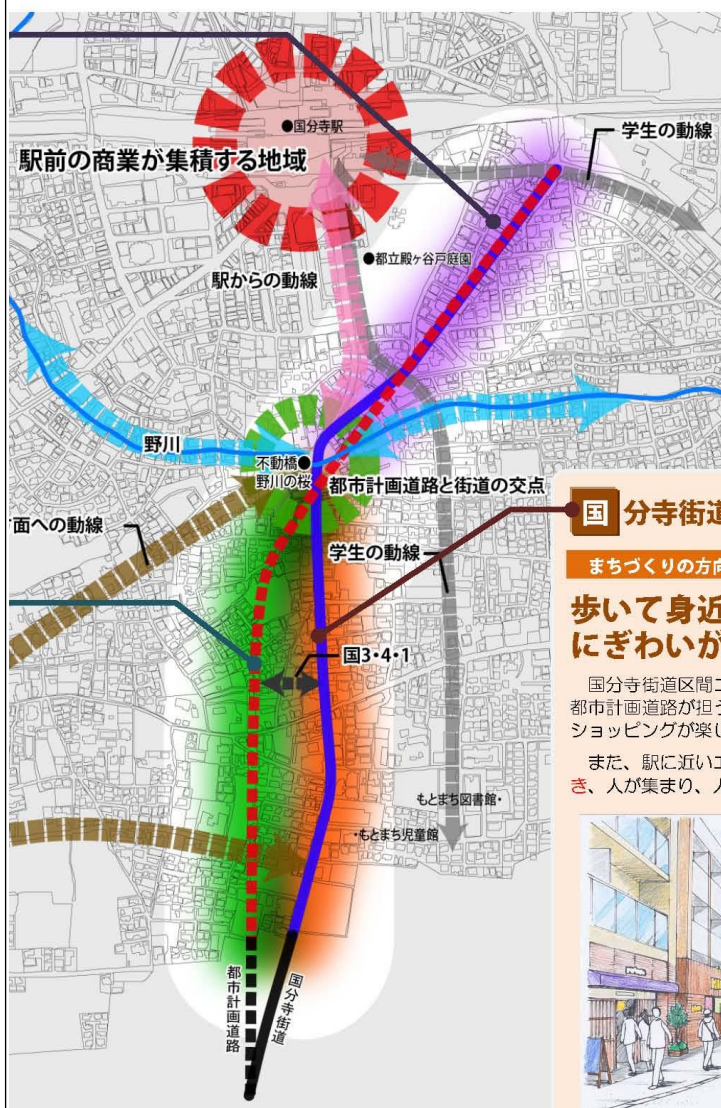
●国分寺駅

駅前の商業が集積する地域

学生の動線

●都立殿ヶ谷戸庭園

駅からの動線

野川

不動橋●
野川の桜

都市計画道路と街道の交点

面への動線

学生の動線

国3•4•1

もとまち図書館•

•もとまち児童館

都市計画道路

国分寺街道

国 分寺街道

まちづくりの方向

歩いて身近
にぎわいが

国分寺街道区間
都市計画道路が担
ショッピングが楽し

また、駅に近い
き、人が集まり、人